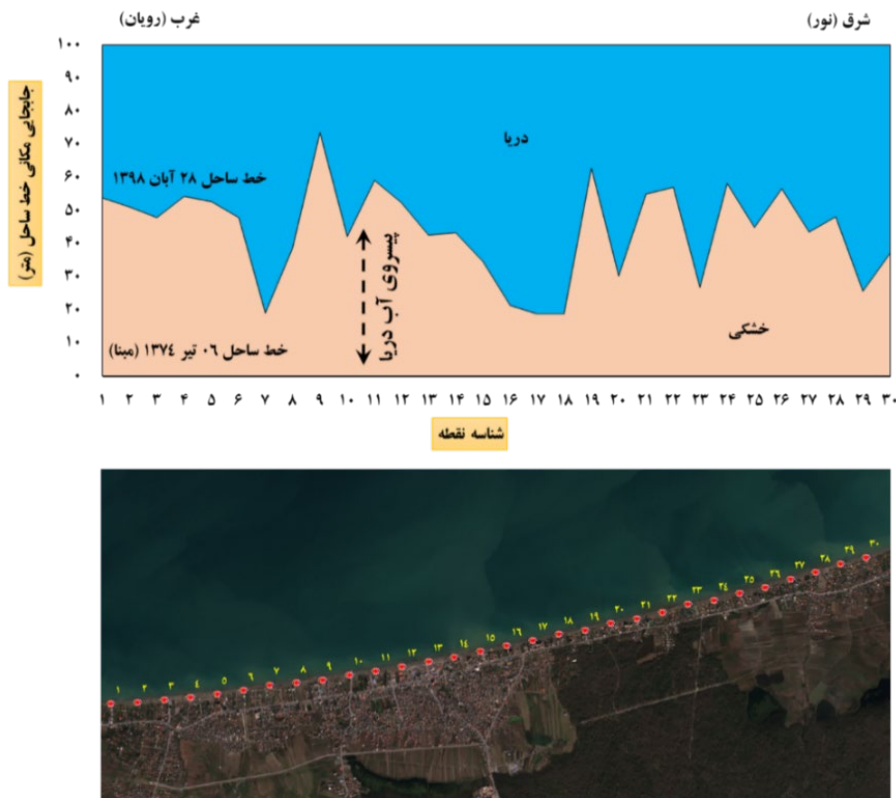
غرب (رویان)

شرق (نور)

جابجایی مکانی خط ساحل (متر)

۱۰۰
۹۰
۸۰
۷۰
۶۰
۵۰
۴۰
۳۰
۲۰
۱۰
۰

دریا

خط ساحل ۲۸ آبان ۱۳۹۸

پیشروی آب دریا

خشکی

خط ساحل ۰۶ تیر ۱۳۷۴ (مبنا)

۱ ۲ ۳ ۴ ۵ ۶ ۷ ۸ ۹ ۱۰ ۱۱ ۱۲ ۱۳ ۱۴ ۱۵ ۱۶ ۱۷ ۱۸ ۱۹ ۲۰ ۲۱ ۲۲ ۲۳ ۲۴ ۲۵ ۲۶ ۲۷ ۲۸ ۲۹ ۳۰

شناسه نقطه

۱ ۲ ۳ ۴ ۵ ۶ ۷ ۸ ۹ ۱۰ ۱۱ ۱۲ ۱۳ ۱۴ ۱۵ ۱۶ ۱۷ ۱۸ ۱۹ ۲۰ ۲۱ ۲۲ ۲۳ ۲۴ ۲۵ ۲۶ ۲۷ ۲۸ ۲۹ ۳۰